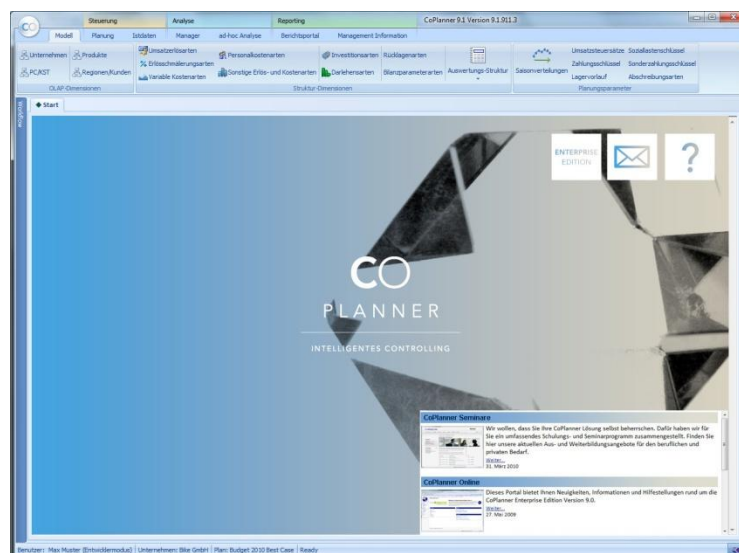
CoPlanner 9.1 Version 9.1.911.3

Steuerung | Analyse | Reporting

Modell | Planung | Istdaten | Manager | ad-hoc Analyse | Berichtsportal | Management Information

Unternehmen | Produkte | PC/KST | Regionen/Kunden | OLAP-Dimensionen

Umsatzerlösarten | Erlösschmälerungsarten | Variable Kostenarten | Personalkostenarten | Sonstige Erlös- und Kostenarten | Investitionsarten | Darlehensarten | Rücklagenarten | Bilanzparameterarten | Auswertungs-Struktur | Struktur-Dimensionen

Saisonverteilungen | Umsatzsteuersätze | Zahlungsschlüssel | Lagervorlauf | Soziallastenschlüssel | Sonderzahlungsschlüssel | Abschreibungsarten | Planungsparameter

Workflow

Start

ENTERPRISE EDITION

?

CO PLANNER

INTELLIGENTES CONTROLLING

CoPlanner Seminare

Wir wollen, dass Sie Ihre CoPlanner Lösung selbst beherrschen. Dafür haben wir für Sie ein umfassendes Schulungs- und Seminarprogramm zusammengestellt. Finden Sie hier unsere aktuellen Aus- und Weiterbildungsangebote für den beruflichen und privaten Bedarf.

Weiter...
31. März 2010

CoPlanner Online

Dieses Portal bietet Ihnen Neuigkeiten, Informationen und Hilfestellungen rund um die CoPlanner Enterprise Edition Version 9.0.

Weiter...
27. Mai 2009

Benutzer: Max Muster (Entwicklermodus) | Unternehmen: Bike GmbH | Plan: Budget 2010 Best Case | Ready